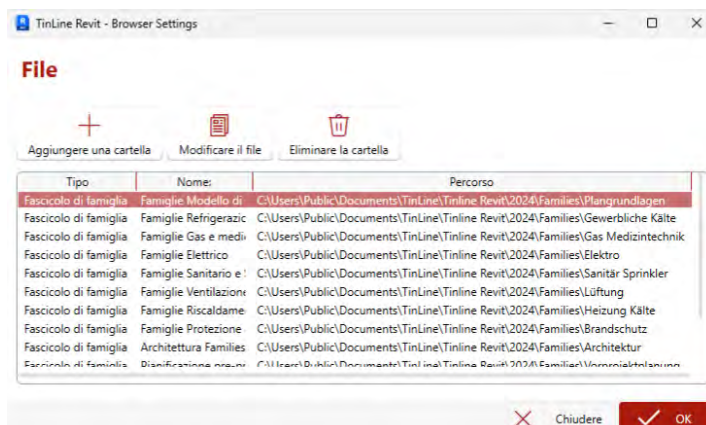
TinLine Revit - Browser Settings

File

Aggiungere una cartella
Modificare il file
Eliminare la cartella

| Tipo | Nome: | Percorso |
|---|---|---|
| Fascicolo di famiglia | Famiglie Modello di | C:\Users\Public\Documents\TinLine\Tinline Revit\2024\Families\Plangrundlagen |
| Fascicolo di famiglia | Famiglie Refrigerazic | C:\Users\Public\Documents\TinLine\Tinline Revit\2024\Families\Gewerbliche Kälte |
| Fascicolo di famiglia | Famiglie Gas e medi | C:\Users\Public\Documents\TinLine\Tinline Revit\2024\Families\Gas Medizintechnik |
| Fascicolo di famiglia | Famiglie Elettrico | C:\Users\Public\Documents\TinLine\Tinline Revit\2024\Families\Elektro |
| Fascicolo di famiglia | Famiglie Sanitario e | C:\Users\Public\Documents\TinLine\Tinline Revit\2024\Families\Sanitär Sprinkler |
| Fascicolo di famiglia | Famiglie Ventilazione | C:\Users\Public\Documents\TinLine\Tinline Revit\2024\Families\Lüftung |
| Fascicolo di famiglia | Famiglie Riscaldame | C:\Users\Public\Documents\TinLine\Tinline Revit\2024\Families\Heizung Kälte |
| Fascicolo di famiglia | Famiglie Protezione | C:\Users\Public\Documents\TinLine\Tinline Revit\2024\Families\Brandschutz |
| Fascicolo di famiglia | Architettura Families | C:\Users\Public\Documents\TinLine\Tinline Revit\2024\Families\Architektur |
| Fascicolo di famiglia | Pianificazione pre-p | C:\Users\Public\Documents\TinLine\Tinline Revit\2024\Families\Vorprojektplanung |

Chiudere
OK